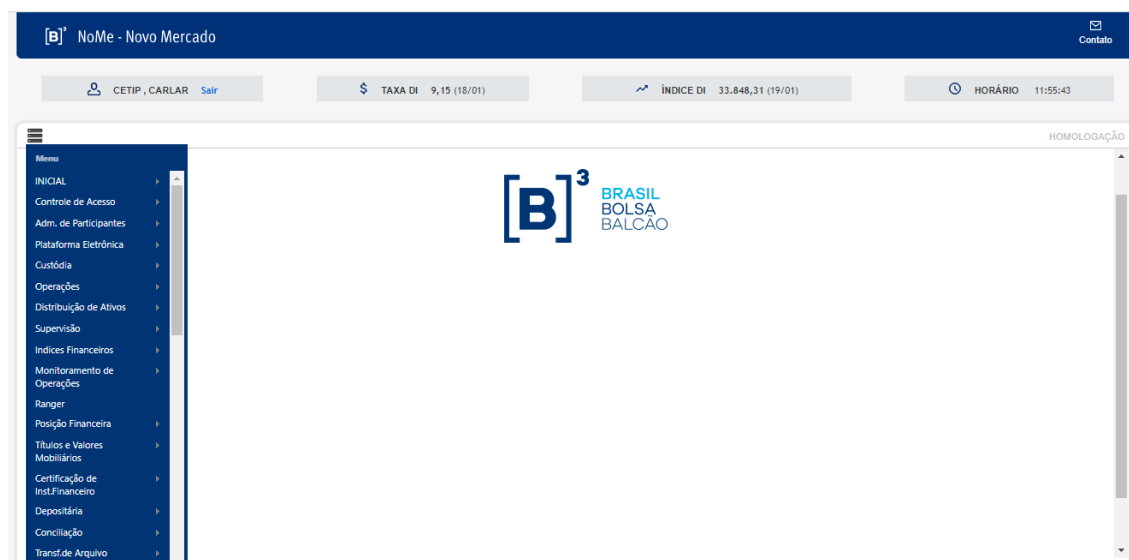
[B]³ NoMe - Novo Mercado

Contato

CETIP , CARLAR Sair

$ TAXA DI 9,15 (18/01)

ÍNDICE DI 33.848,31 (19/01)

HORÁRIO 11:55:43

HOMOLOGAÇÃO

Menu
INICIAL
Controle de Acesso
Adm. de Participantes
Plataforma Eletrônica
Custódia
Operações
Distribuição de Ativos
Supervisão
Indices Financeiros
Monitoramento de Operações
Ranger
Posição Financeira
Títulos e Valores Mobiliários
Certificação de Inst.Financeiro
Depositária
Conciliação
Transf.de Arquivo

[B]³ BRASIL BOLSA BALCÃO